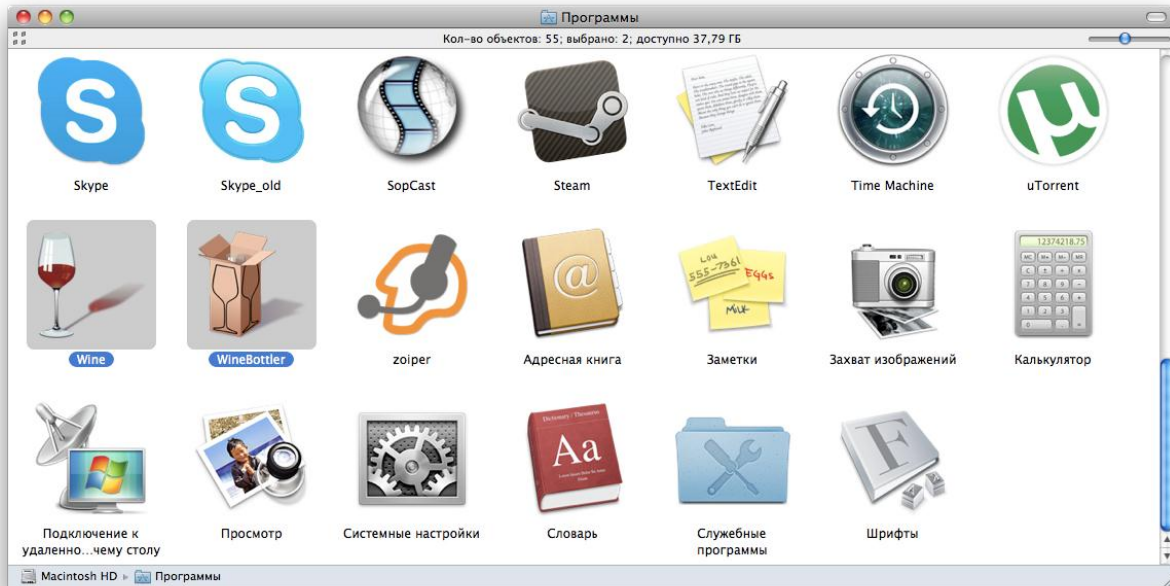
Программы

Кол-во объектов: 55; выбрано: 2; доступно 37,79 ГБ

Skype
Skype_old
SopCast
Steam
TextEdit
Time Machine
uTorrent

Wine
WineBottler
zoiper
Адресная книга
Заметки
Захват изображений
Калькулятор

Подключение к удаленно…чему столу
Просмотр
Системные настройки
Словарь
Служебные программы
Шрифты

Macintosh HD ▸ Программы